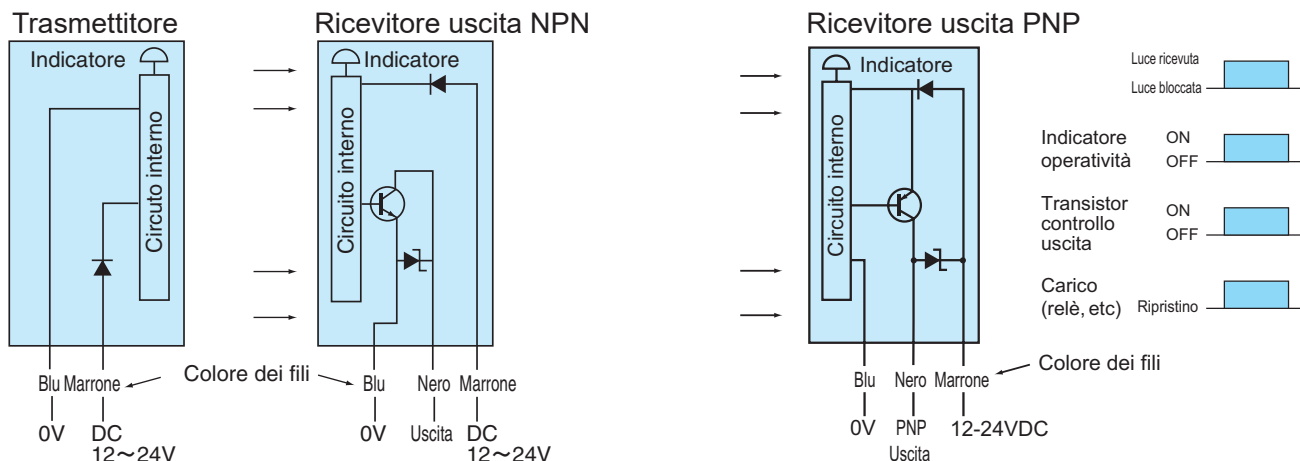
Trasmettitore

Indicatore

Circuito interno

Blu Marrone

0V DC 12～24V

Colore dei fili

Ricevitore uscita NPN

Indicatore

Circuito interno

Blu Nero Marrone

0V Uscita DC 12～24V

Ricevitore uscita PNP

Indicatore

Circuito interno

Blu Nero Marrone

Colore dei fili

0V PNP Uscita 12-24VDC

Luce ricevuta

Luce bloccata

Indicatore operatività ON OFF

Transistor controllo uscita ON OFF

Carico (relè, etc) Ripristino